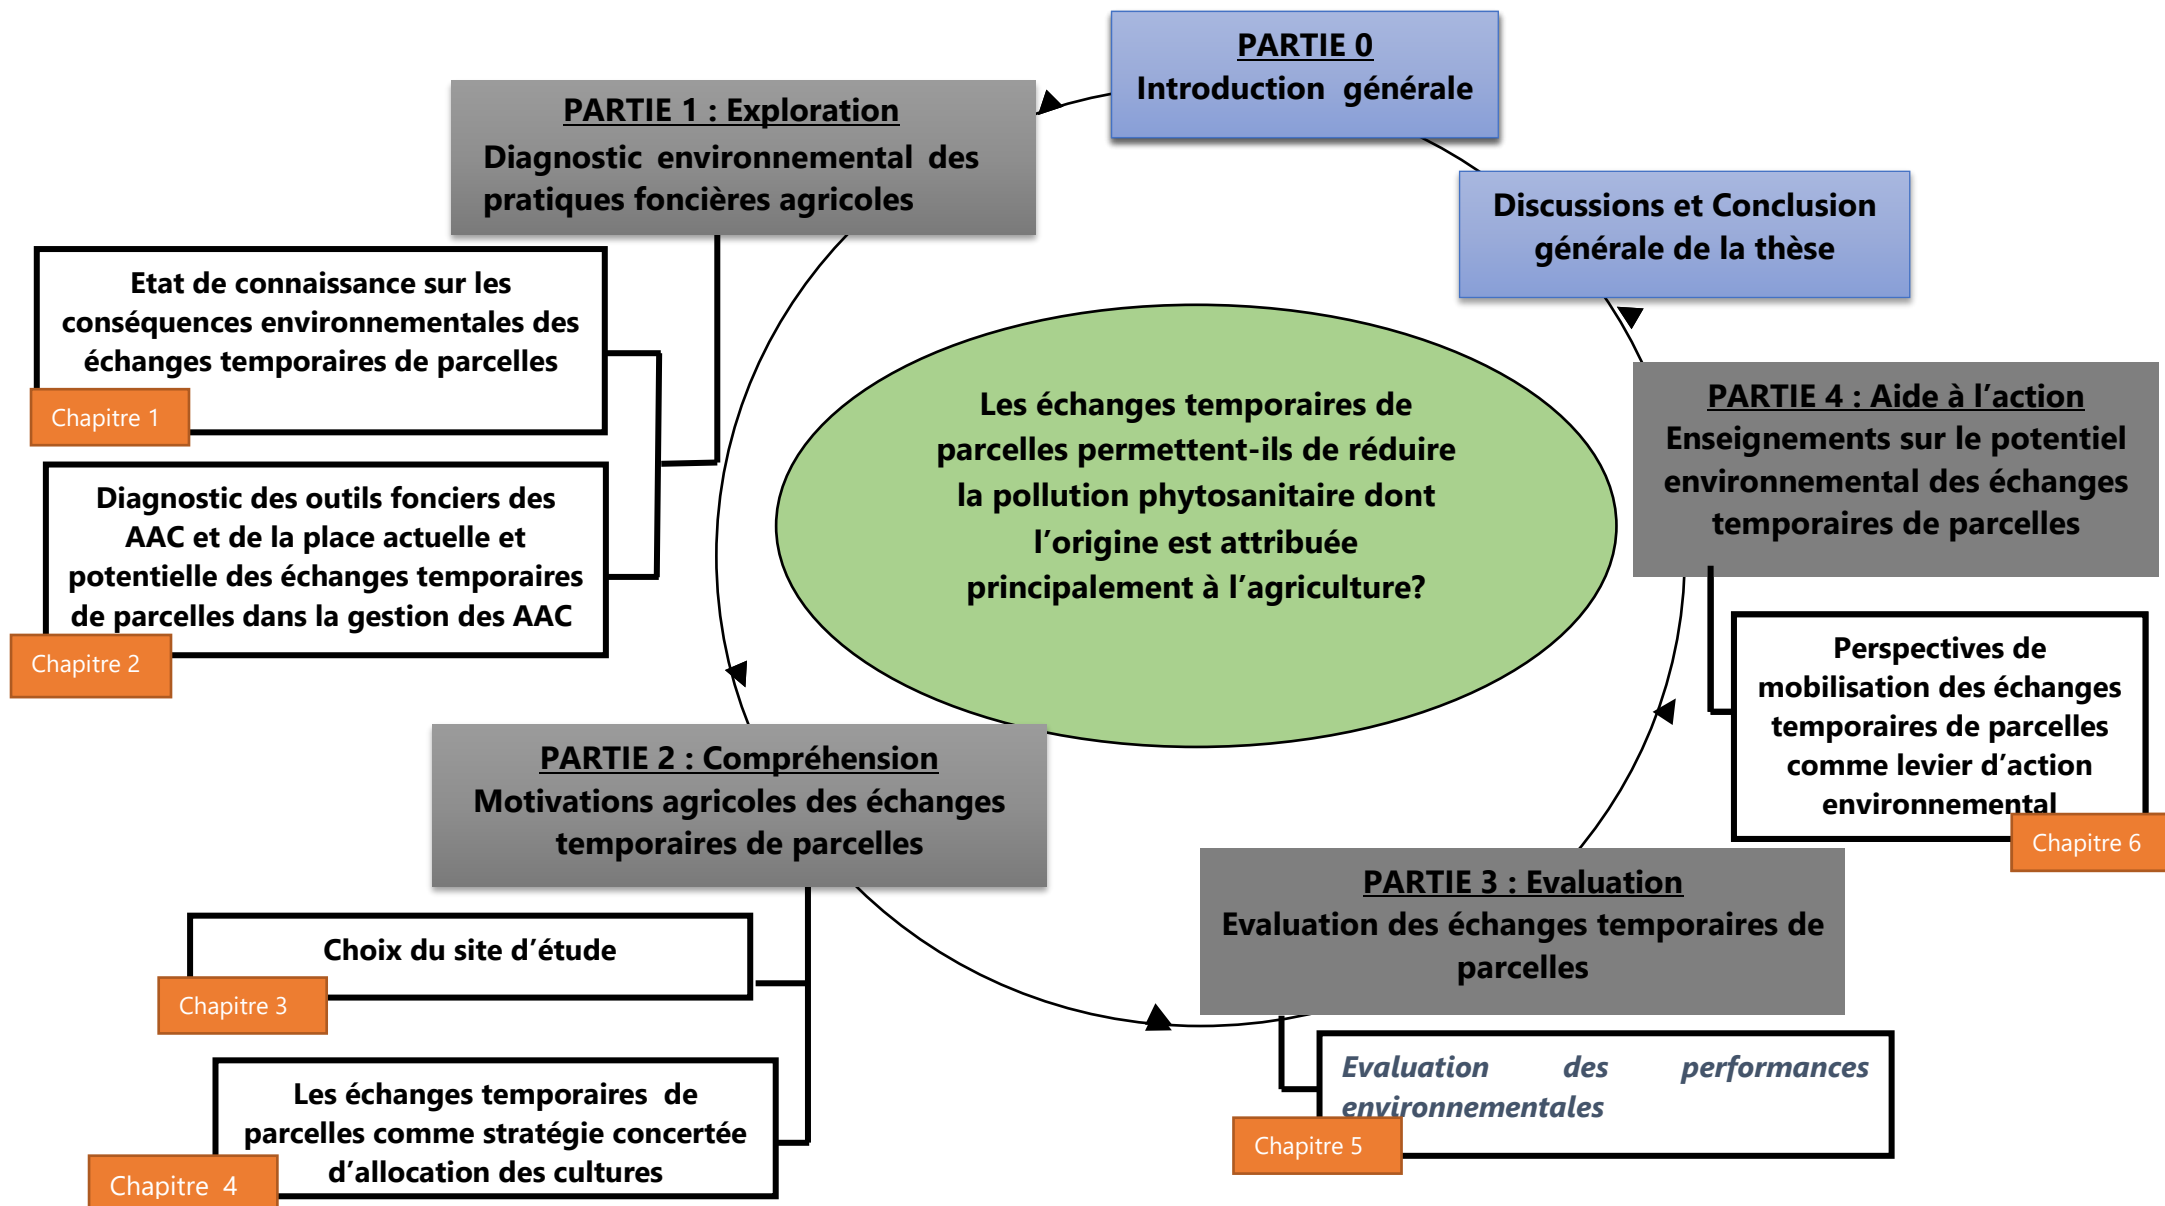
PARTIE 0
Introduction générale

PARTIE 1 : Exploration
Diagnostic environnemental des pratiques foncières agricoles

Discussions et Conclusion générale de la thèse

Etat de connaissance sur les conséquences environnementales des échanges temporaires de parcelles

Chapitre 1

Diagnostic des outils fonciers des AAC et de la place actuelle et potentielle des échanges temporaires de parcelles dans la gestion des AAC

Chapitre 2

Les échanges temporaires de parcelles permettent-ils de réduire la pollution phytosanitaire dont l'origine est attribuée principalement à l'agriculture?

PARTIE 4 : Aide à l'action
Enseignements sur le potentiel environnemental des échanges temporaires de parcelles

Perspectives de mobilisation des échanges temporaires de parcelles comme levier d'action environnemental

Chapitre 6

PARTIE 2 : Compréhension
Motivations agricoles des échanges temporaires de parcelles

Choix du site d'étude

Chapitre 3

Les échanges temporaires de parcelles comme stratégie concertée d'allocation des cultures

Chapitre 4

PARTIE 3 : Evaluation
Evaluation des échanges temporaires de parcelles

Evaluation des performances environnementales

Chapitre 5